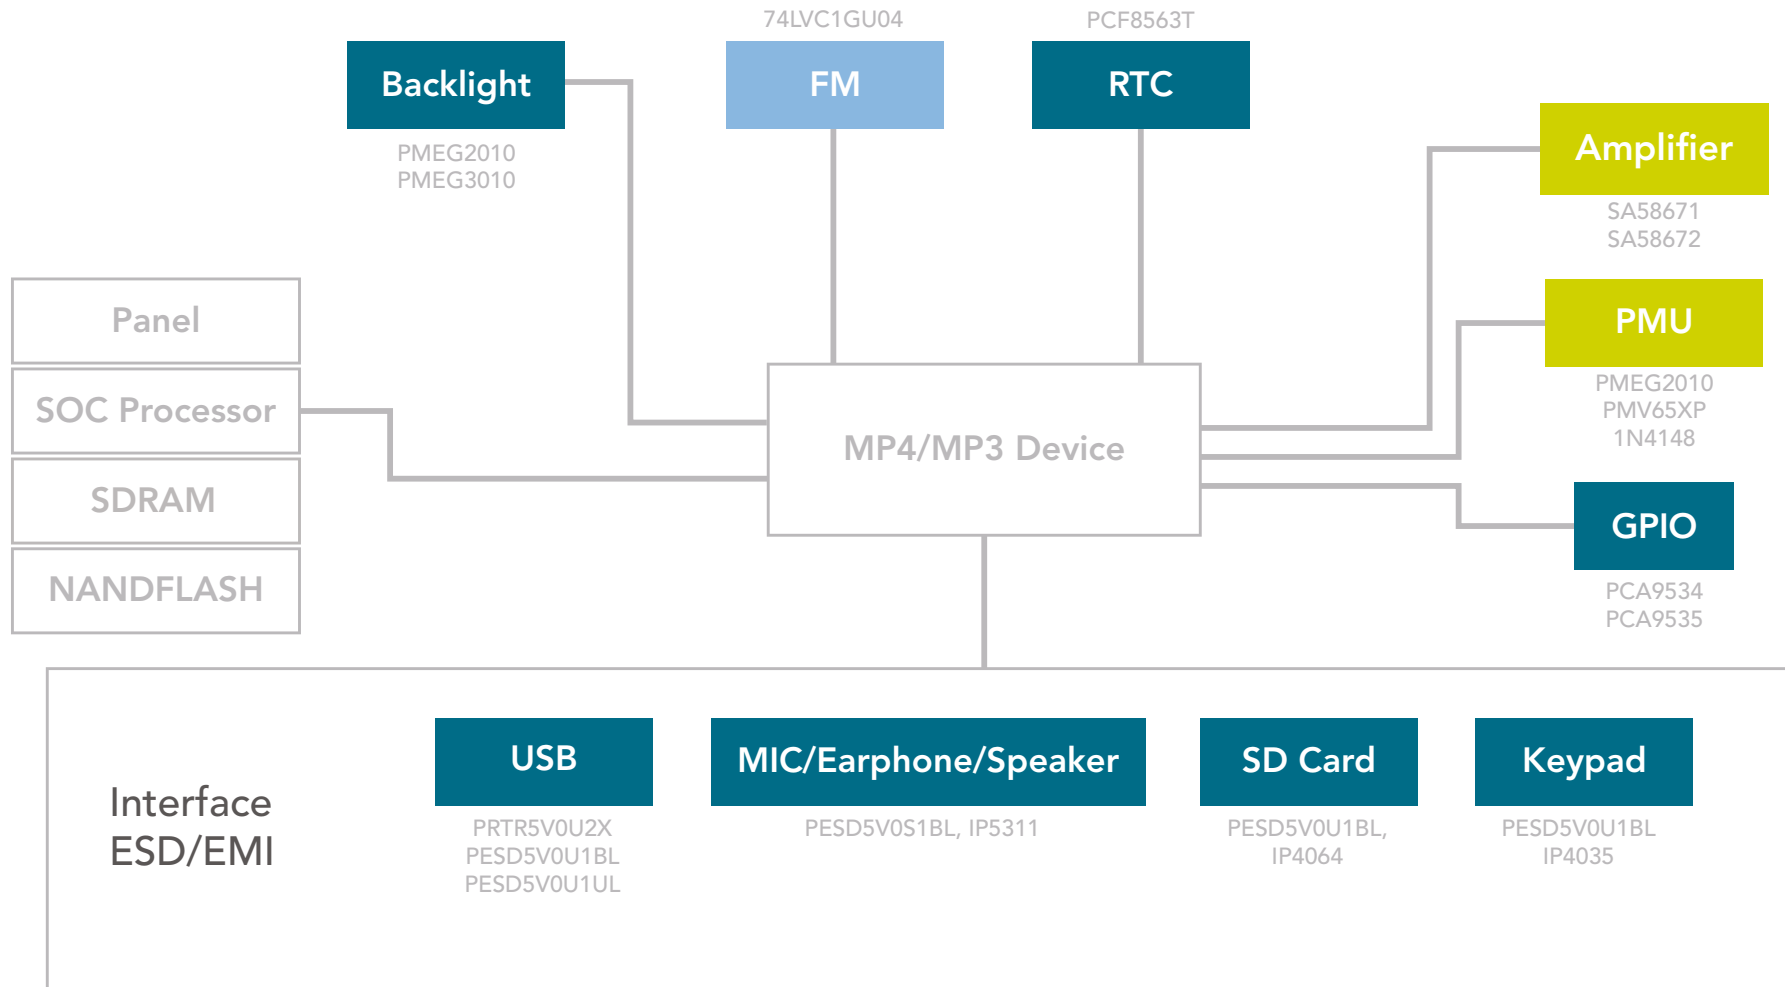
74LVC1GU04

PCF8563T

Backlight

FM

RTC

PMEG2010
PMEG3010

Amplifier

SA58671
SA58672

Panel

SOC Processor

SDRAM

NANDFLASH

PMU

PMEG2010
PMV65XP
1N4148

MP4/MP3 Device

GPIO

PCA9534
PCA9535

Interface
ESD/EMI

USB

PRTR5V0U2X
PESD5V0U1BL
PESD5V0U1UL

MIC/Earphone/Speaker

PESD5V0S1BL, IP5311

SD Card

PESD5V0U1BL,
IP4064

Keypad

PESD5V0U1BL
IP4035